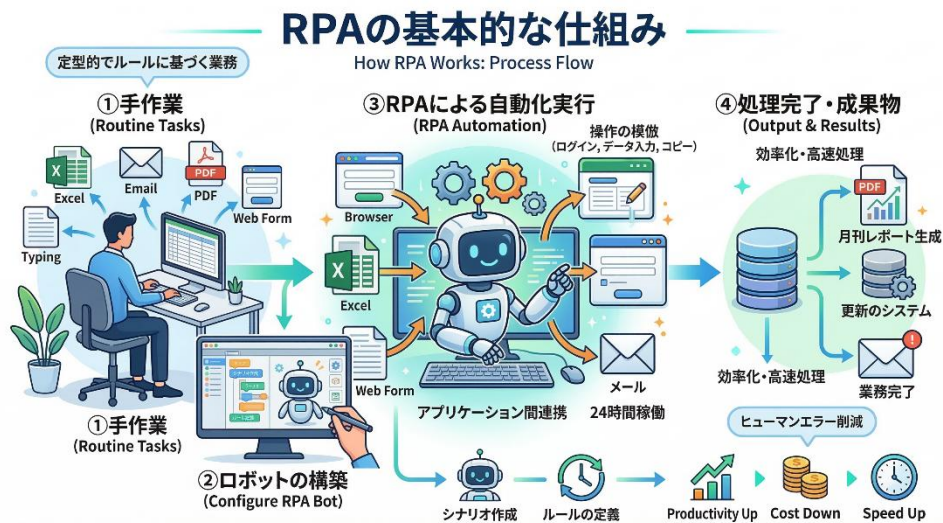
RPAの基本的な仕組み
How RPA Works: Process Flow

定型的でルールに基づく業務

①手作業
(Routine Tasks)

Excel
Email
PDF
Web Form
Typing

①手作業
(Routine Tasks)

②ロボットの構築
(Configure RPA Bot)

③RPAによる自動化実行
(RPA Automation)

操作の模倣
(ログイン, データ入力, コピー)

Browser
Excel
Web Form
メール
アプリケーション間連携
24時間稼働

④処理完了・成果物
(Output & Results)

効率化・高速処理
PDF
月刊レポート生成
更新のシステム
業務完了
効率化・高速処理

ヒューマンエラー削減

シナリオ作成
ルールの定義
Productivity Up
Cost Down
Speed Up